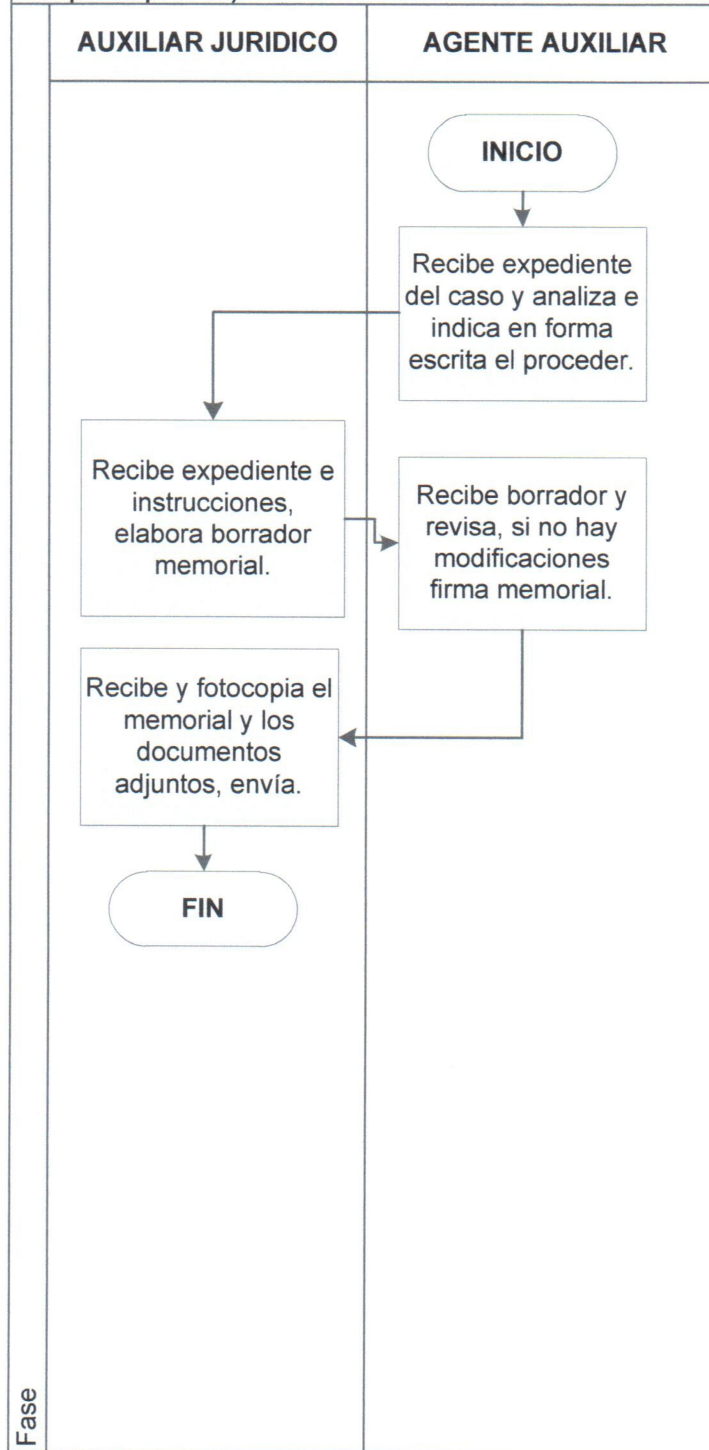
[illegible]

AUXILIAR JURIDICO

AGENTE AUXILIAR

INICIO

Recibe expediente del caso y analiza e indica en forma escrita el proceder.

Recibe expediente e instrucciones, elabora borrador memorial.

Recibe borrador y revisa, si no hay modificaciones firma memorial.

Recibe y fotocopia el memorial y los documentos adjuntos, envía.

FIN

Fase